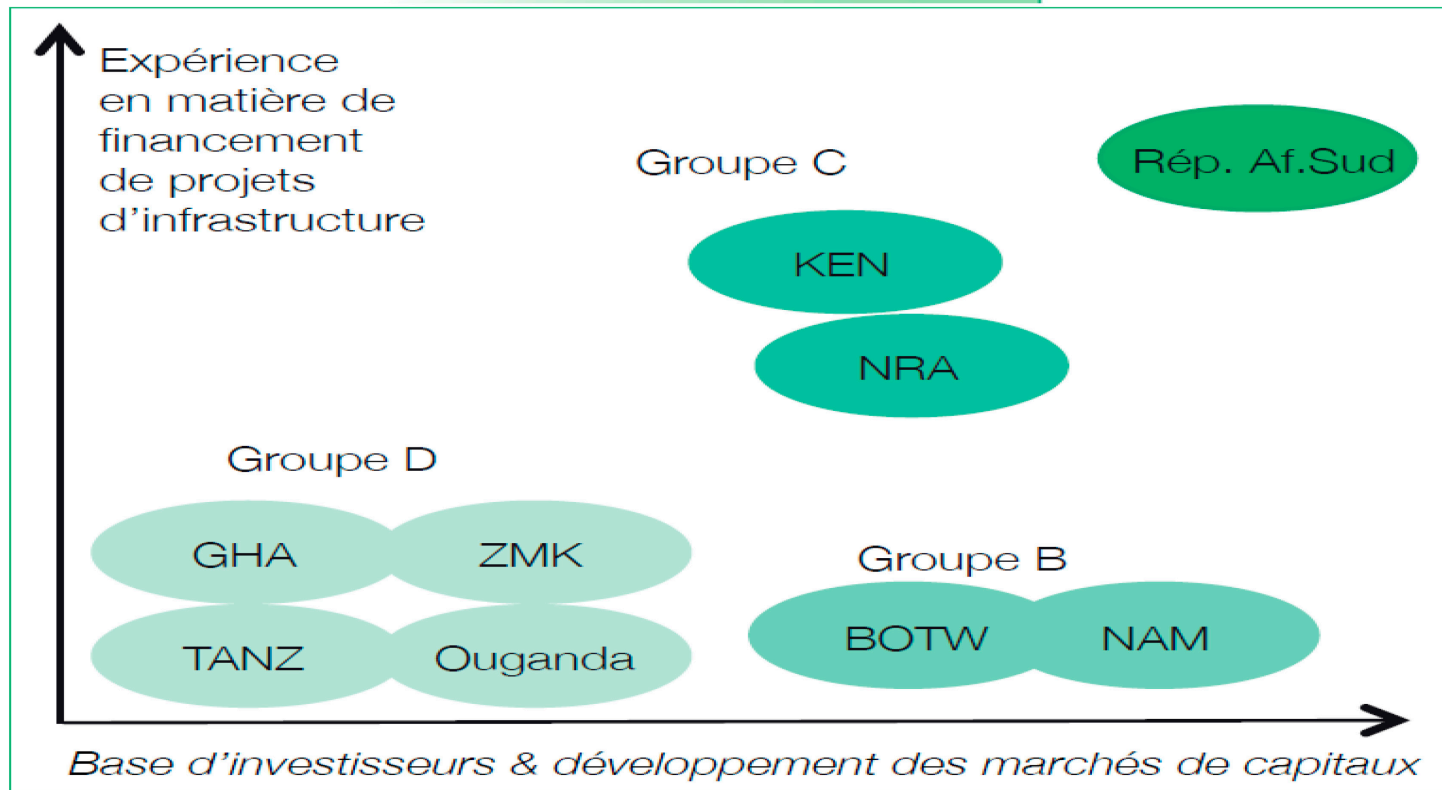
Expérience en matière de financement de projets d'infrastructure

Groupe C

Rép. Af.Sud

KEN

NRA

Groupe D

GHA

ZMK

TANZ

Ouganda

Groupe B

BOTW

NAM

Base d'investisseurs & développement des marchés de capitaux